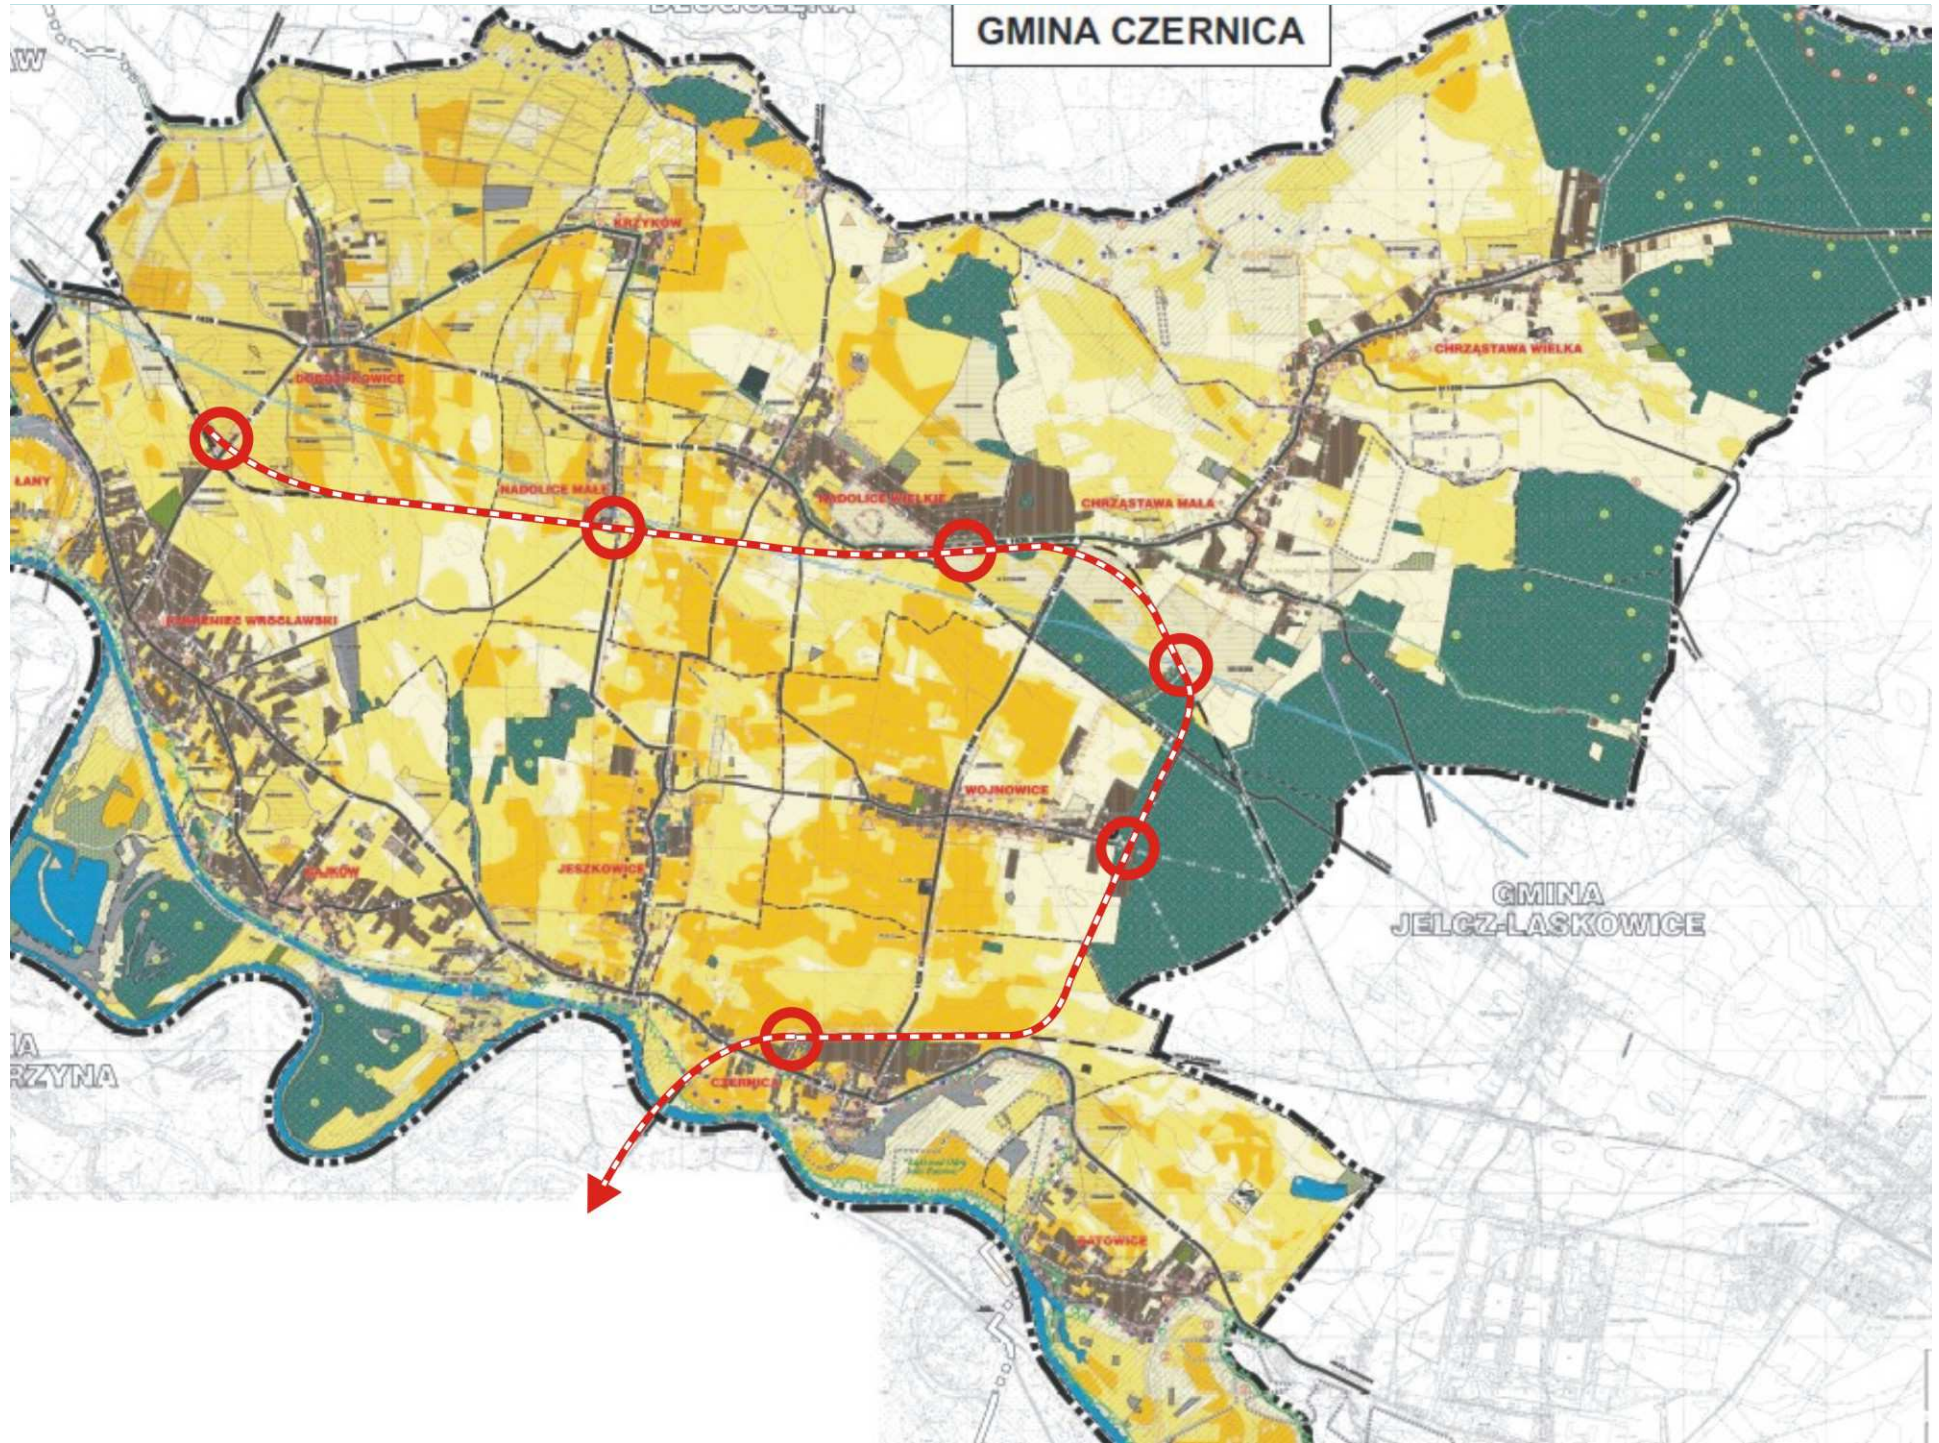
GMINA CZERNICA

KRZYKÓW

DOBRZYKOWICE

CHRZĄSTAWA WIELKA

NADOLICE MAŁE

NADOLICE WIELKIE

CHRZĄSTAWA MAŁA

ŁANY

KAMIENIEC WROCŁAWSKI

WOJNOWICE

JESZKOWICE

RAJKÓW

GMINA JELCZ-LASKOWICE

CZERNICA

RATOWICE

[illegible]A
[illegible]RZYNA

AW